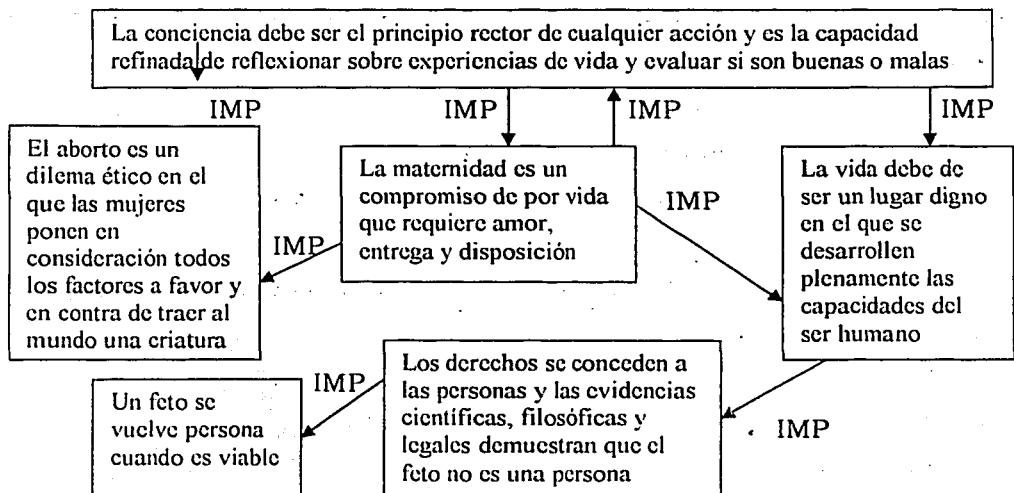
La conciencia debe ser el principio rector de cualquier acción y es la capacidad refinada de reflexionar sobre experiencias de vida y evaluar si son buenas o malas

IMP

IMP

IMP

IMP

El aborto es un dilema ético en el que las mujeres ponen en consideración todos los factores a favor y en contra de traer al mundo una criatura

IMP

La maternidad es un compromiso de por vida que requiere amor, entrega y disposición

IMP

La vida debe de ser un lugar digno en el que se desarrollen plenamente las capacidades del ser humano

Un feto se vuelve persona cuando es viable

IMP

Los derechos se conceden a las personas y las evidencias científicas, filosóficas y legales demuestran que el feto no es una persona

IMP